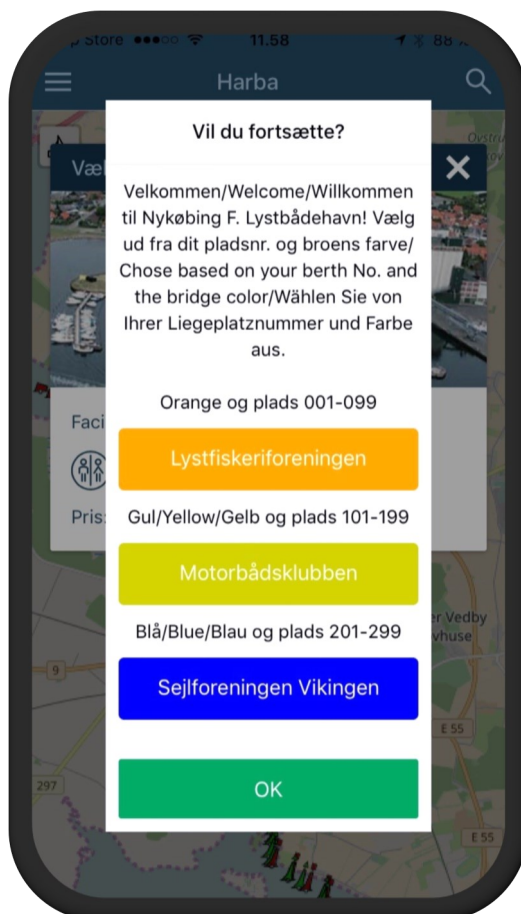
p Store ●●●○○ 11.58 88

Harba

Væl

Faci

Pris

Vil du fortsætte?

Velkommen/Welcome/Willkommen til Nykøbing F. Lystbådehavn! Vælg ud fra dit pladsnr. og broens farve/ Chose based on your berth No. and the bridge color/Wählen Sie von Ihrer Liegeplatznummer und Farbe aus.

Orange og plads 001-099

Lystfiskeriforeningen

Gul/Yellow/Gelb og plads 101-199

Motorbådsklubben

Blå/Blue/Blau og plads 201-299

Sejlforeningen Vikingen

OK

Østru

er Vedby
vhuse

9

E 55

297

E 55